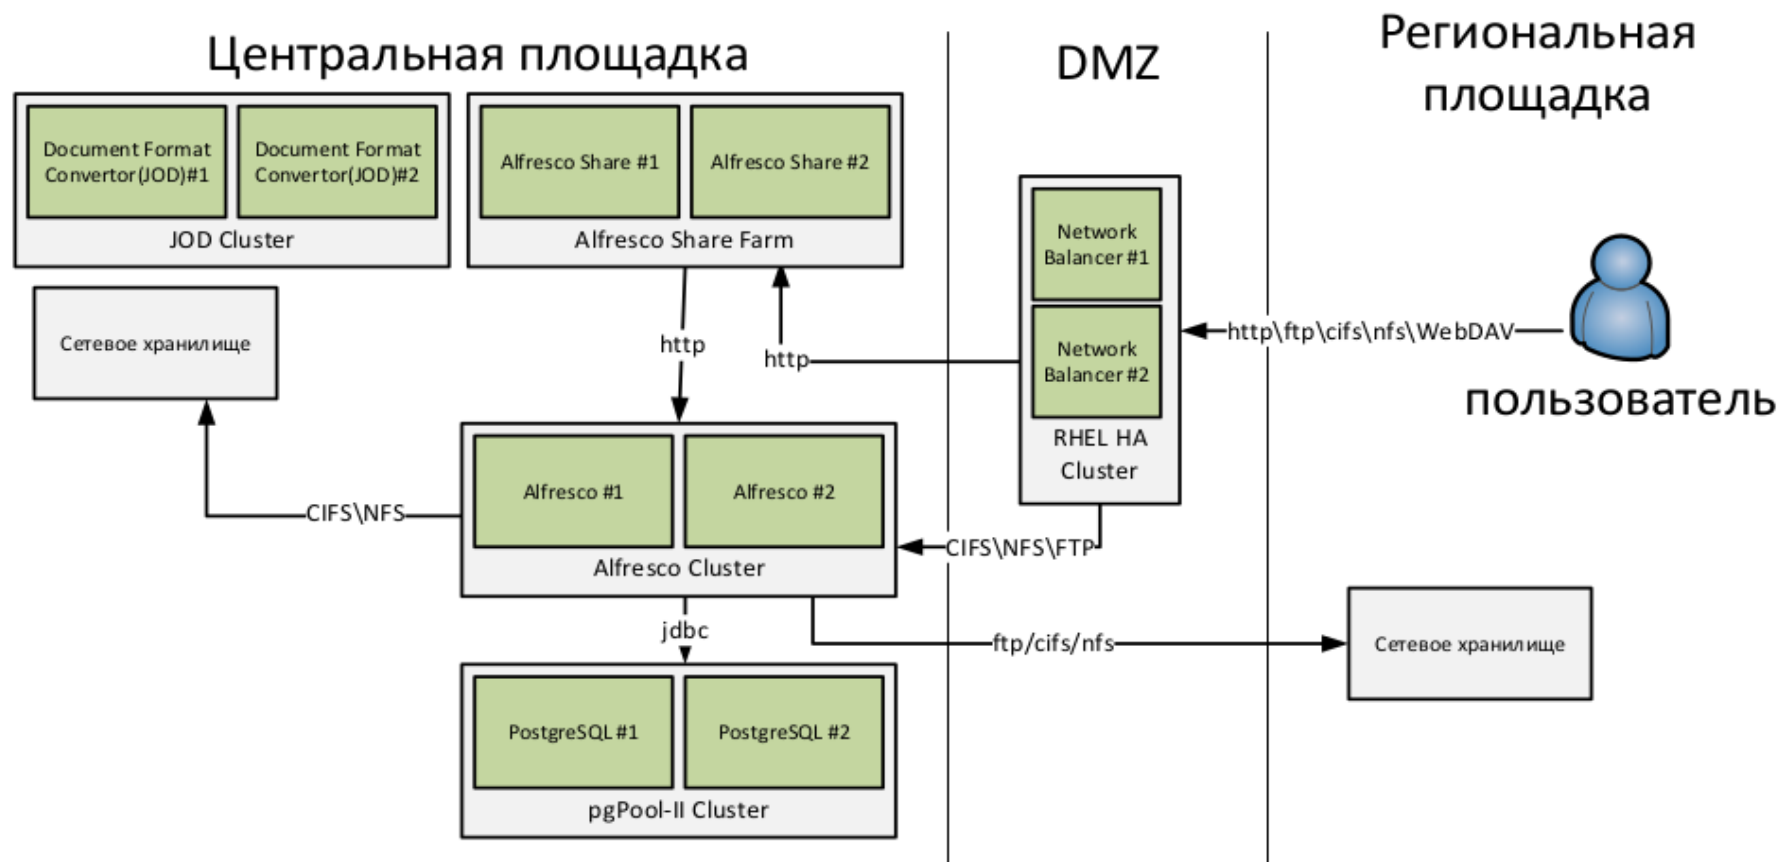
Центральная площадка

DMZ

Региональная площадка

Document Format Convertor(JOD)#1

Document Format Convertor(JOD)#2

JOD Cluster

Alfresco Share #1

Alfresco Share #2

Alfresco Share Farm

Network Balancer #1

Network Balancer #2

RHEL HA Cluster

Сетевое хранилище

http

http

http\ftp\cifs\nfs\WebDAV

пользователь

Alfresco #1

Alfresco #2

Alfresco Cluster

CIFS\NFS

CIFS\NFS\FTP

jdbc

ftp/cifs/nfs

Сетевое хранилище

PostgreSQL #1

PostgreSQL #2

pgPool-II Cluster